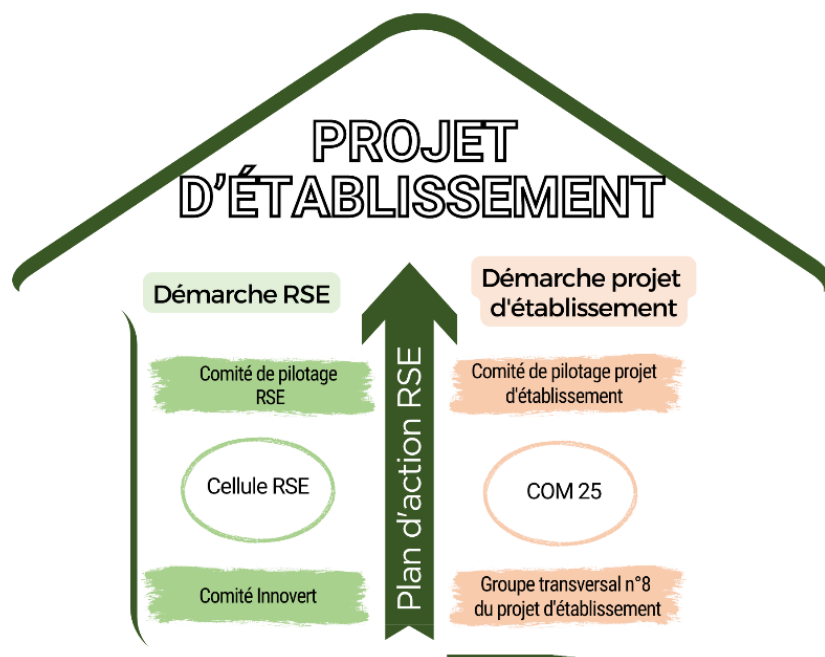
PROJET D'ÉTABLISSEMENT

Démarche RSE

Comité de pilotage RSE

Cellule RSE

Comité Innovert

Plan d'action RSE

Démarche projet d'établissement

Comité de pilotage projet d'établissement

COM 25

Groupe transversal n°8 du projet d'établissement